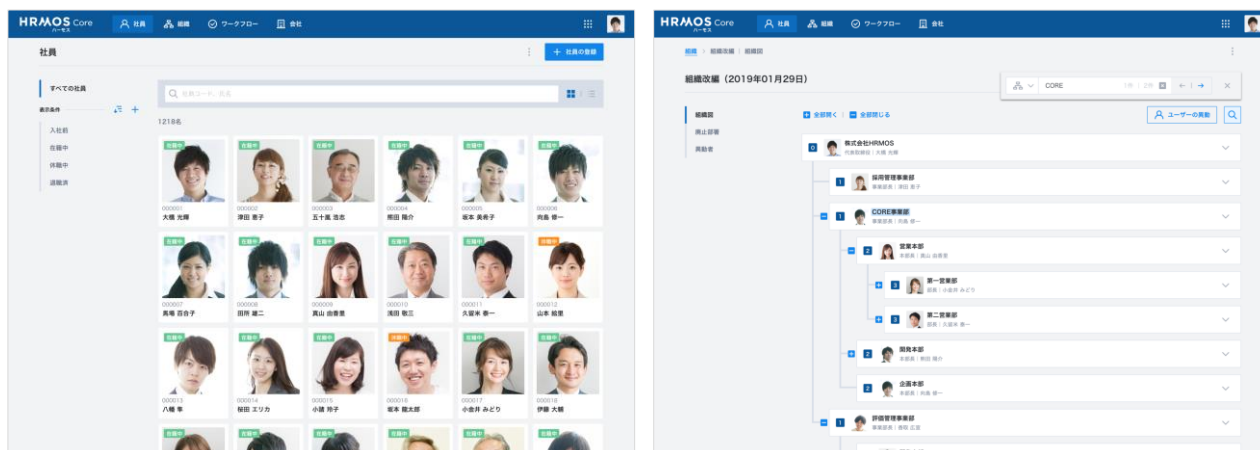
HRMOS Core ハーモス
社員
組織
ワークフロー
会社

社員
+ 社員の登録

すべての社員
表示条件
入社前
在籍中
休職中
退職済

社員コード、氏名
1218名

在籍中
000001
大橋 光輝

在籍中
000002
澤田 恵子

在籍中
000003
五十嵐 浩志

在籍中
000004
熊田 隆介

在籍中
000005
坂本 美希子

在籍中
000006
向島 修一

在籍中
000007
島崎 百合子

在籍中
000008
田所 雄二

在籍中
000009
真山 由香里

在籍中
000010
浅田 敬三

在籍中
000011
久留米 泰一

休職中
000012
山本 絵里

在籍中
000013
八幡 隼

在籍中
000014
桜田 エリカ

在籍中
000015
小鷹 玲子

休職中
000016
坂本 龍太郎

在籍中
000017
小倉井 みどり

在籍中
000018
伊藤 大輔

在籍中
在籍中
在籍中
在籍中
在籍中

HRMOS Core ハーモス
社員
組織
ワークフロー
会社

組織 > 組織改編 > 組織図

組織改編（2019年01月29日）

CORE
1件 / 2件

組織図
廃止部署
異動者

全部開く
全部閉じる
ユーザーの異動

0 株式会社HRMOS
代表取締役 | 大橋 光輝

1 採用管理事業部
事業部長 | 澤田 恵子

1 CORE事業部
事業部長 | 向島 修一

2 営業本部
本部長 | 真山 由香里

3 第一営業部
部長 | 小倉井 みどり

3 第二営業部
部長 | 久留米 泰一

2 開発本部
本部長 | 熊田 隆介

2 企画本部
本部長 | 向島 修一

1 評価管理事業部
事業部長 | 澤田 広宣